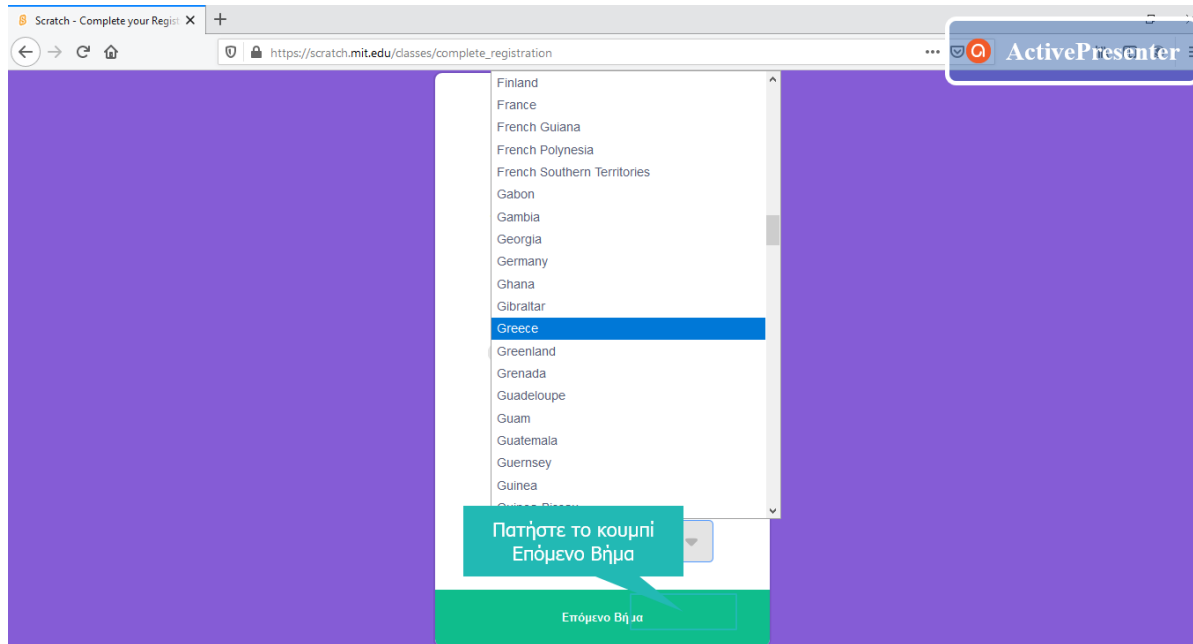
Scratch - Complete your Regist

https://scratch.mit.edu/classes/complete_registration

ActivePresenter

Finland
France
French Guiana
French Polynesia
French Southern Territories
Gabon
Gambia
Georgia
Germany
Ghana
Gibraltar
Greece
Greenland
Grenada
Guadeloupe
Guam
Guatemala
Guernsey
Guinea
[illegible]

Πατήστε το κουμπί Επόμενο Βήμα

Επόμενο Βήμα